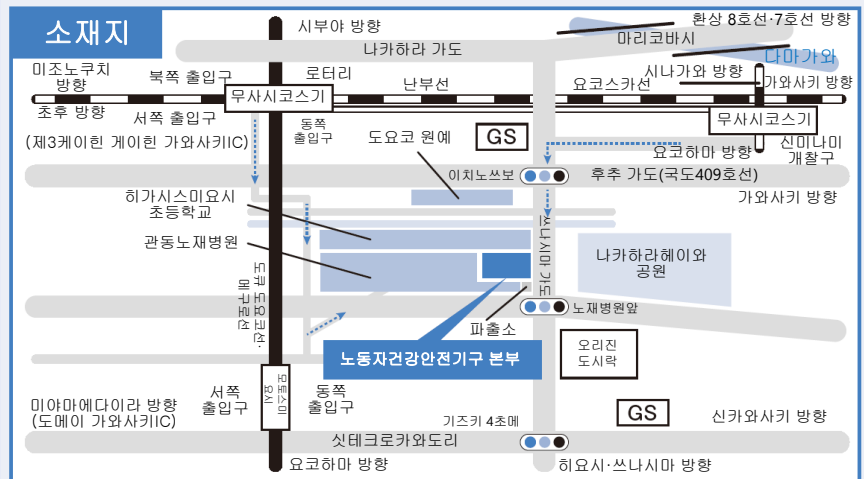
소재지

시부야 방향

환상 8호선·7호선 방향

나카하라 가도

마리코바시

다마가와

미조노쿠치 방향

북쪽 출입구

로터리

난부선

요코스카선

시나가와 방향

가와사키 방향

무사시코스기

무사시코스기

초후 방향

서쪽 출입구

동쪽 출입구

(제3케이힌 게이힌 가와사키IC)

도요코 원예

GS

요코하마 방향

신마나미 개찰구

이치노쓰보

후추 가도(국도409호선)

가와사키 방향

히가시스미요시 초등학교

쓰나시마 가도

관동노재병원

나카하라헤이와 공원

도큐 도요코선 메구로선

노재병원앞

파출소

노동자건강안전기구 본부

오리진 도시락

미야마에다이라 방향 (도메이 가와사키IC)

서쪽 출입구

모토스미요시

동쪽 출입구

GS

기즈키 4초메

신카와사키 방향

싯테크로카와도리

요코하마 방향

히요시·쓰나시마 방향